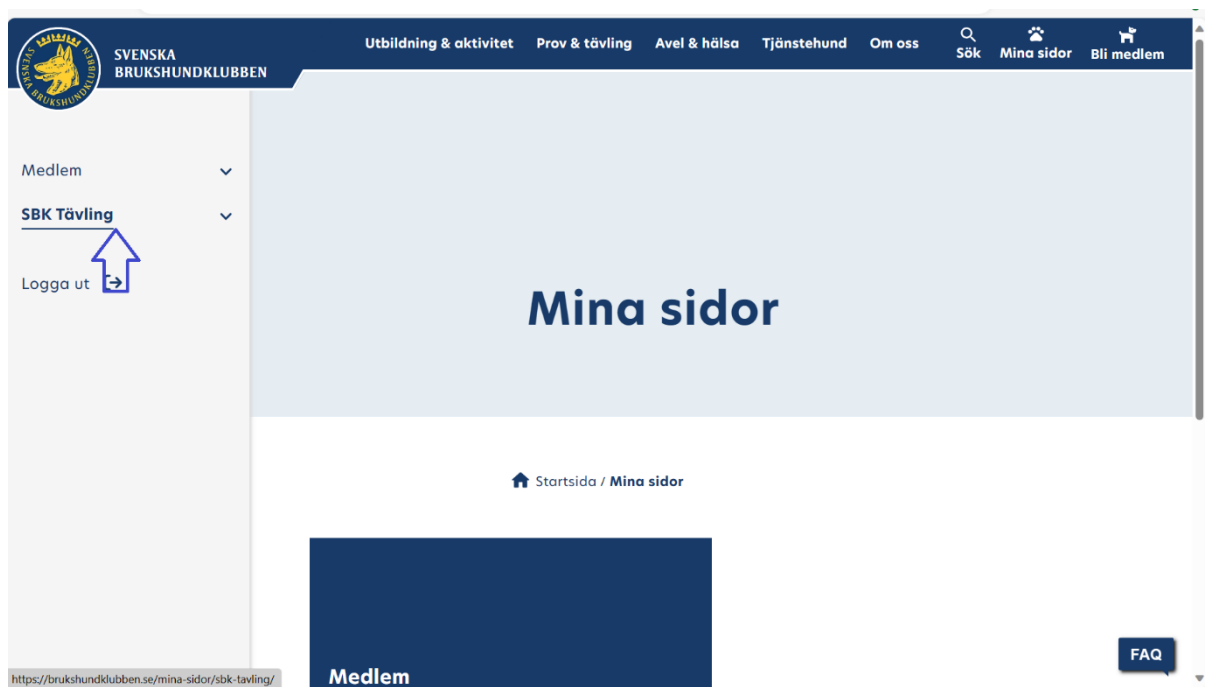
SVENSKA BRUKSHUNDKLUBBEN

SVENSKA BRUKSHUNDKLUBBEN

Utbildning & aktivitet
Prov & tävling
Avel & hälsa
Tjänstehund
Om oss
Sök
Mina sidor
Bli medlem

Medlem
SBK Tävling
Logga ut

Mina sidor

Startsida / Mina sidor

Medlem

FAQ

https://brukshundklubben.se/mina-sidor/sbk-tavling/